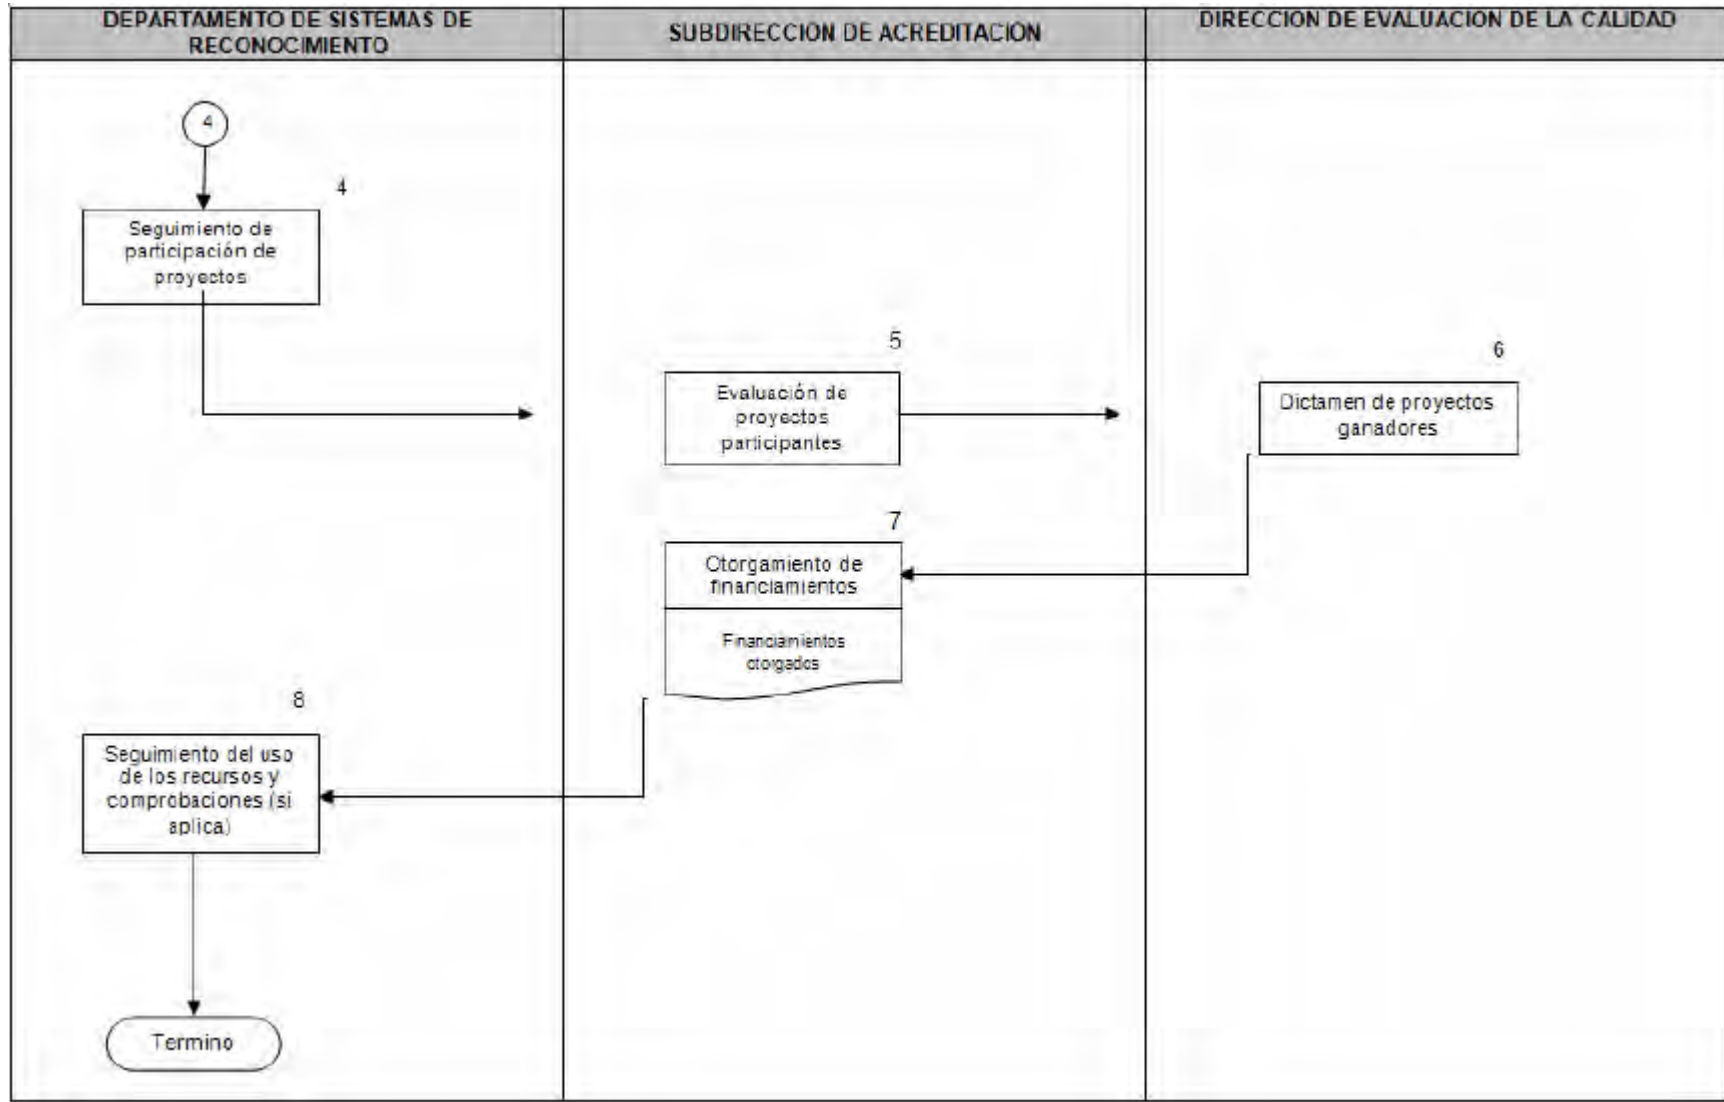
DEPARTAMENTO DE SISTEMAS DE RECONOCIMIENTO

SUBDIRECCION DE ACREDITACION

DIRECCION DE EVALUACION DE LA CALIDAD

4

4

Seguimiento de participación de proyectos

5

Evaluación de proyectos participantes

6

Dictamen de proyectos ganadores

7

Otorgamiento de financiamientos

Financiamientos otorgados

8

Seguimiento del uso de los recursos y comprobaciones (si aplica)

Termino